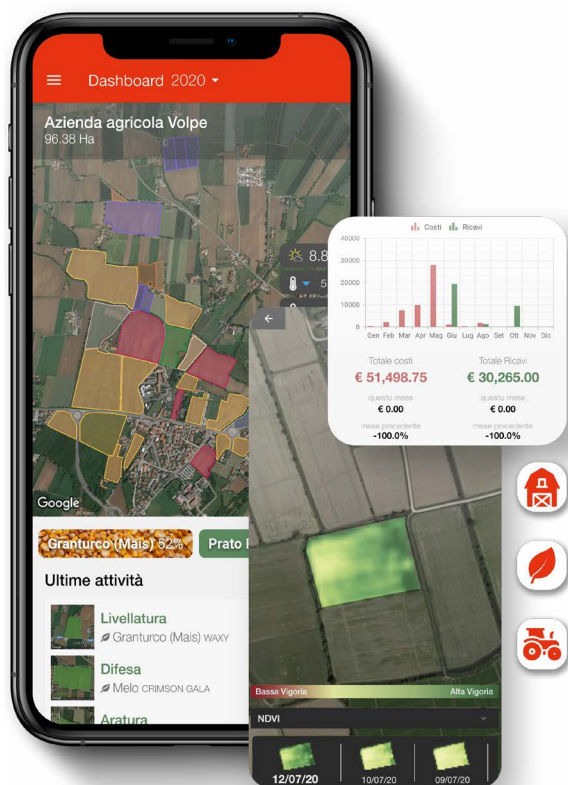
Dashboard 2020

Azienda agricola Volpe
96.38 Ha

8.8

5

Costi Ricavi

40000
30000
20000
10000
0

Gen Feb Mar Apr Mag Giu Lug Ago Set Ott Nov Dic

Totale costi
€ 51,498.75
questo mese
€ 0.00
mese precedente
-100.0%

Totale Ricavi
€ 30,265.00
questo mese
€ 0.00
mese precedente
-100.0%

Google

Granturco (Mais) 52%

Prato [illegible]

Ultime attività

Livellatura
Granturco (Mais) WAXY

Difesa
Melo CRIMSON GALA

Aratura

Bassa Vigoria
Alta Vigoria

NDVI

12/07/20
10/07/20
09/07/20